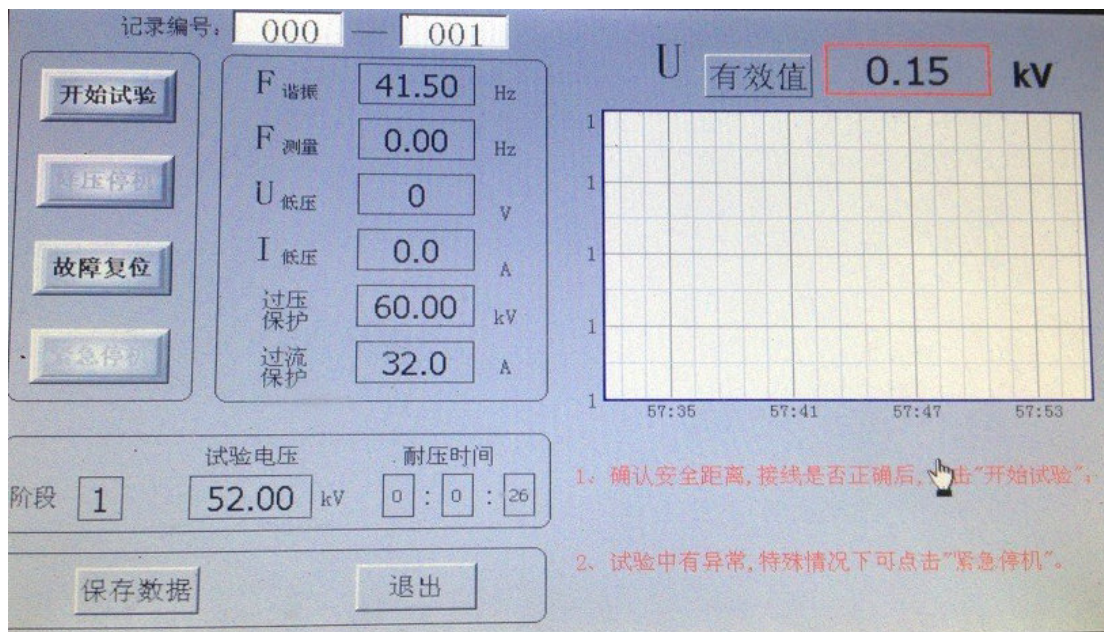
记录编号: 000 — 001

开始试验

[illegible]压停机

故障复位

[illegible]急停机

F 谐振 41.50 Hz

F 测量 0.00 Hz

U 低压 0 V

I 低压 0.0 A

过压保护 60.00 kV

过流保护 32.0 A

U 有效值 0.15 kV

1
1
1
1
1

57:35 57:41 57:47 57:53

阶段 1

试验电压 52.00 kV

耐压时间 0 : 0 : 26

1、确认安全距离,接线是否正确后,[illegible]击"开始试验";

2、试验中有异常,特殊情况下可点击"紧急停机"。

保存数据

退出